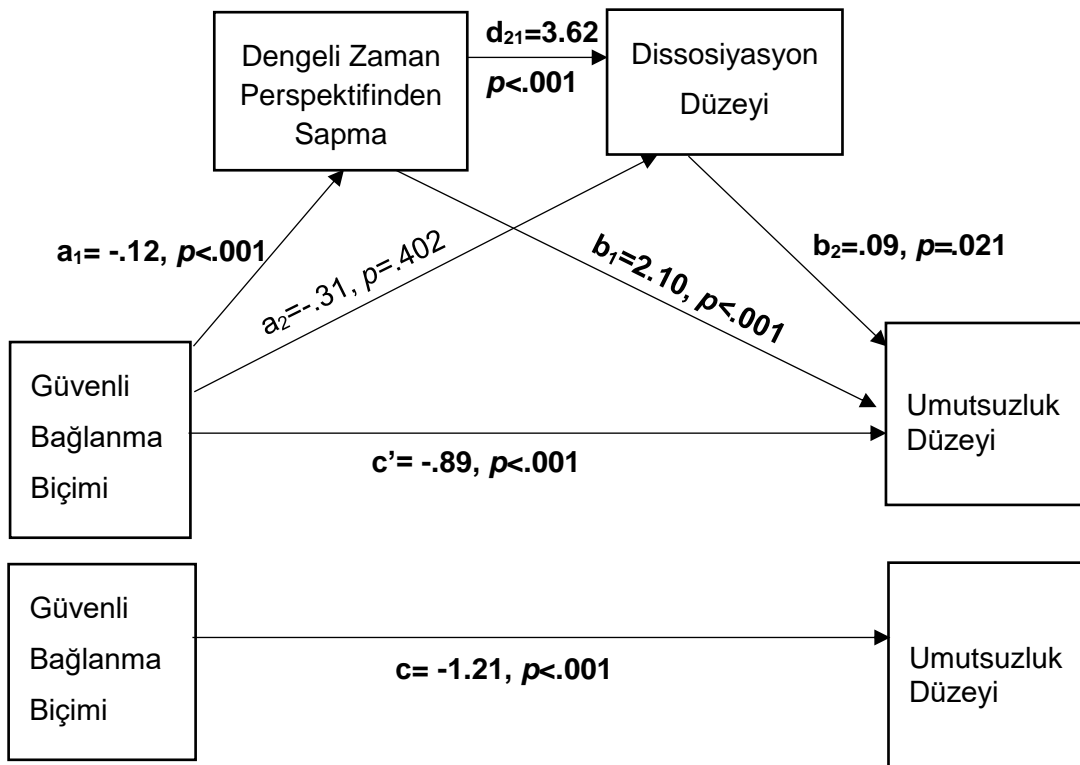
Dengeli Zaman Perspektifinden Sapma

$d_{21}$=3.62 *p*<.001

Dissosiyasyon Düzeyi

$a_1$= -.12, *p*<.001

$a_2$=-.31, *p*=.402

$b_1$=2.10, *p*<.001

$b_2$=.09, *p*=.021

Güvenli Bağlanma Biçimi

c'= -.89, *p*<.001

Umutsuzluk Düzeyi

Güvenli Bağlanma Biçimi

c= -1.21, *p*<.001

Umutsuzluk Düzeyi